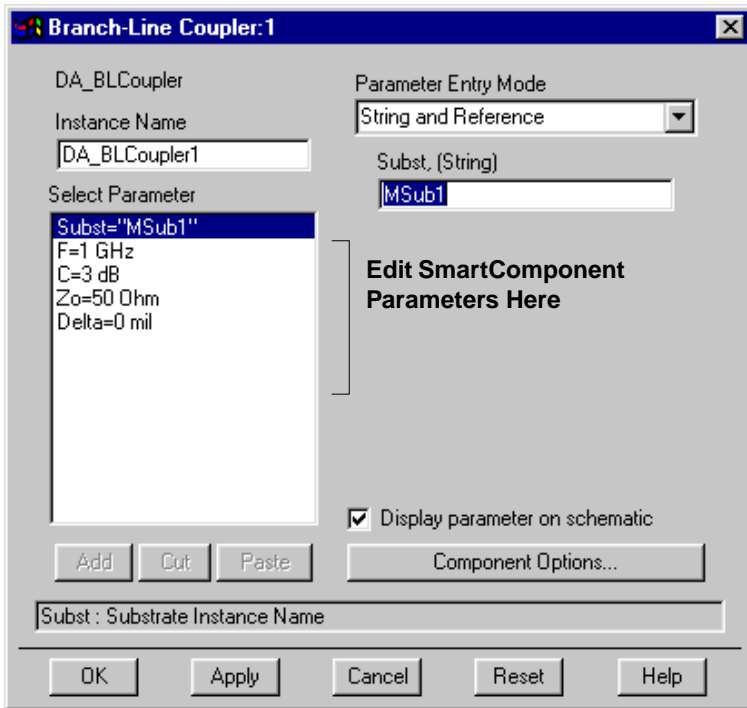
Branch-Line Coupler:1

DA_BLCoupler

Instance Name

DA_BLCoupler1

Select Parameter

Subst="MSub1"
F=1 GHz
C=3 dB
Zo=50 Ohm
Delta=0 mil

Parameter Entry Mode

String and Reference

Subst, (String)

MSub1

Edit SmartComponent Parameters Here

Display parameter on schematic

Add Cut Paste

Component Options...

Subst : Substrate Instance Name

OK Apply Cancel Reset Help